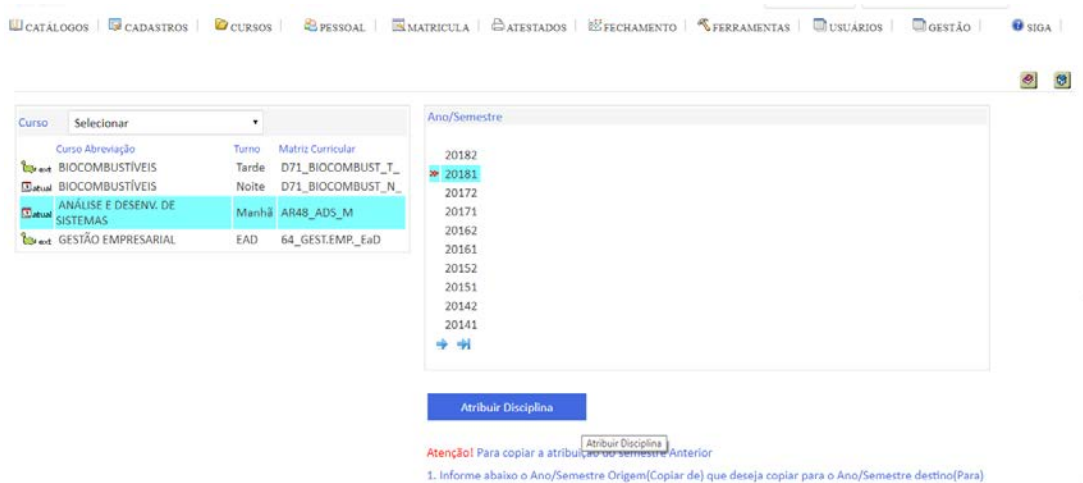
CATÁLOGOS | CADASTROS | CURSOS | PESSOAL | MATRICULA | ATESTADOS | FECHAMENTO | FERRAMENTAS | USUÁRIOS | GESTÃO | SIGA

Curso Selecionar

| | Curso Abreviação | Turno | Matriz Curricular |
|---|---|---|---|
| ext | BIOCOMBUSTÍVEIS | Tarde | D71_BIOCOMBUST_T_ |
| atual | BIOCOMBUSTÍVEIS | Noite | D71_BIOCOMBUST_N_ |
| atual | ANÁLISE E DESENV. DE SISTEMAS | Manhã | AR48_ADS_M |
| ext | GESTÃO EMPRESARIAL | EAD | 64_GEST.EMP._EaD |

Ano/Semestre

20182
20181
20172
20171
20162
20161
20152
20151
20142
20141

Atribuir Disciplina

Atribuir Disciplina

Atenção! Para copiar a atribuiç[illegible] Anterior

1. Informe abaixo o Ano/Semestre Origem(Copiar de) que deseja copiar para o Ano/Semestre destino(Para)